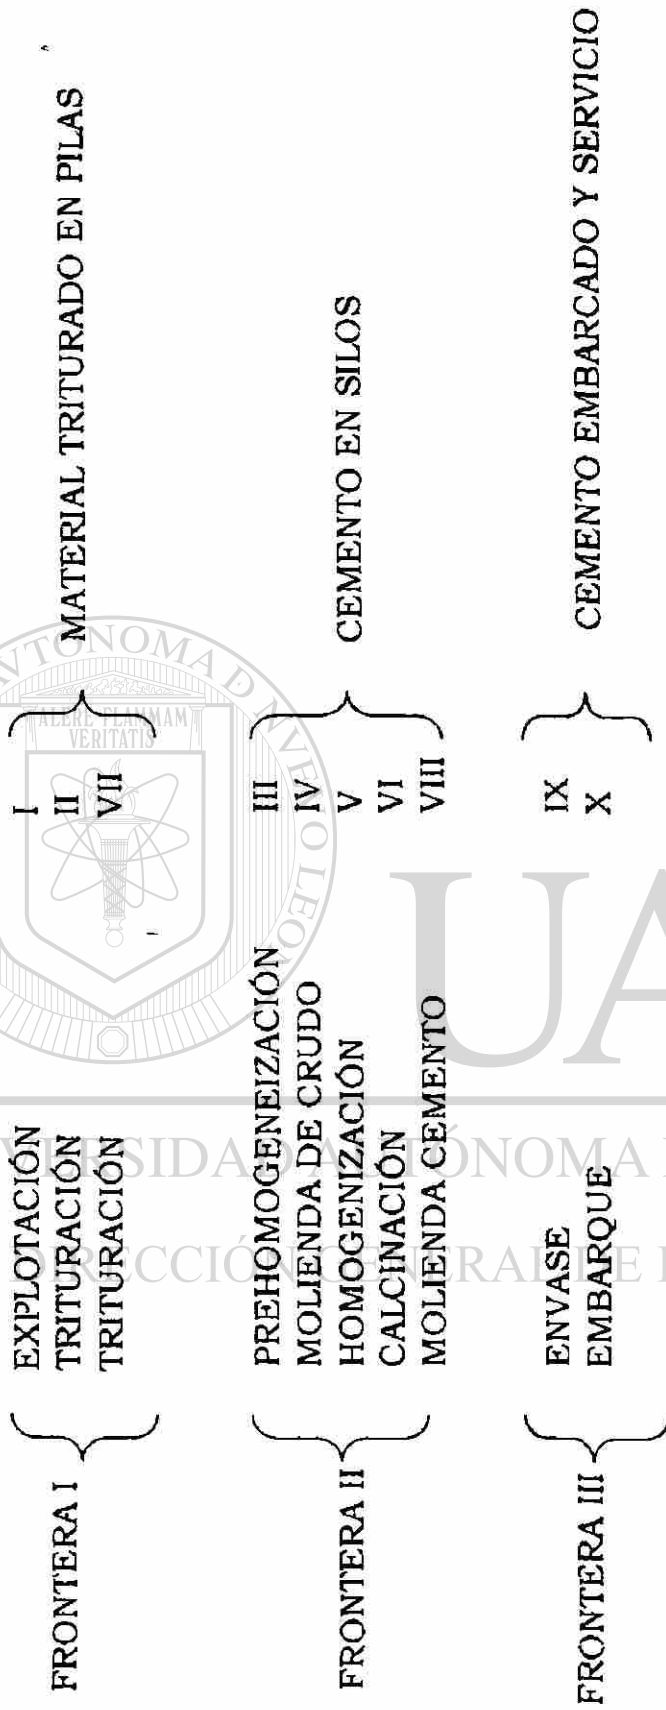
FRONTERA I
EXPLOTACIÓN I
TRITURACIÓN II
TRITURACIÓN VII
MATERIAL TRITURADO EN PILAS

FRONTERA II
PREHOMOGENEIZACIÓN III
MOLIENDA DE CRUDO IV
HOMOGENIZACIÓN V
CALCINACIÓN VI
MOLIENDA CEMENTO VIII
CEMENTO EN SILOS

FRONTERA III
ENVASE IX
EMBARQUE X
CEMENTO EMBARCADO Y SERVICIO

ALERE FLAMMAM VERITATIS
UNIVERSIDAD AUTÓNOMA DE NUEVO LEÓN
UA
DIRECCIÓN GENERAL DE